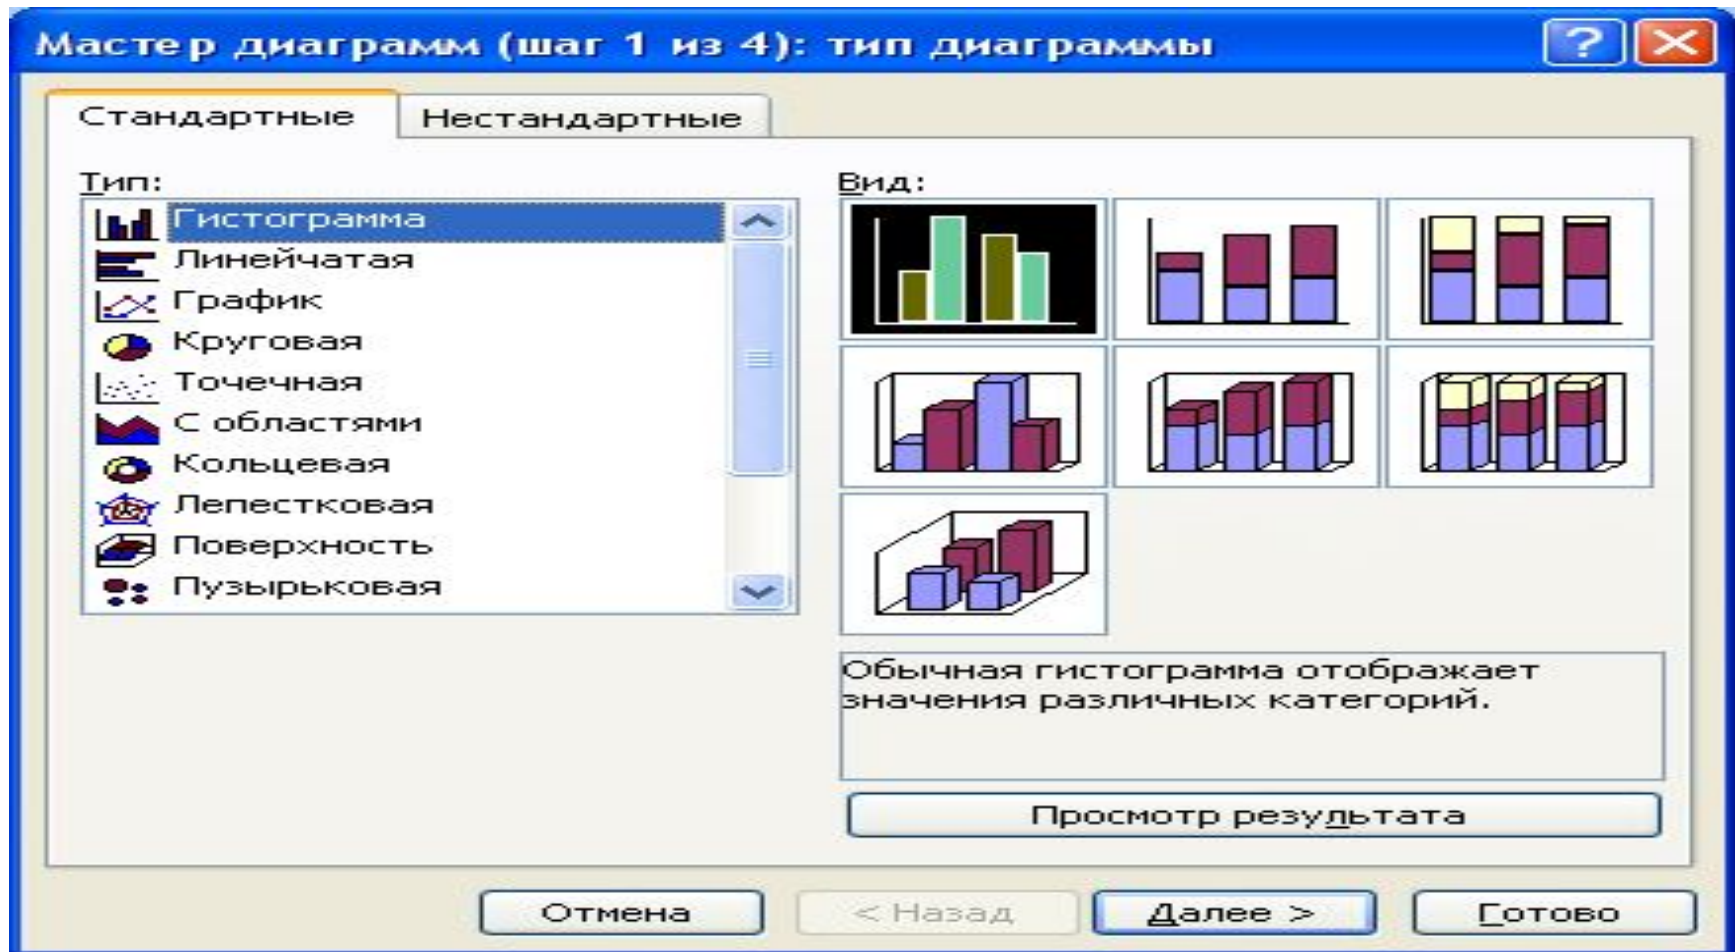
Мастер диаграмм (шаг 1 из 4): тип диаграммы

Стандартные
Нестандартные

Тип:
Гистограмма
Линейчатая
График
Круговая
Точечная
С областями
Кольцевая
Лепестковая
Поверхность
Пузырьковая

Вид:

Обычная гистограмма отображает значения различных категорий.

Просмотр результата

Отмена
< Назад
Далее >
Готово